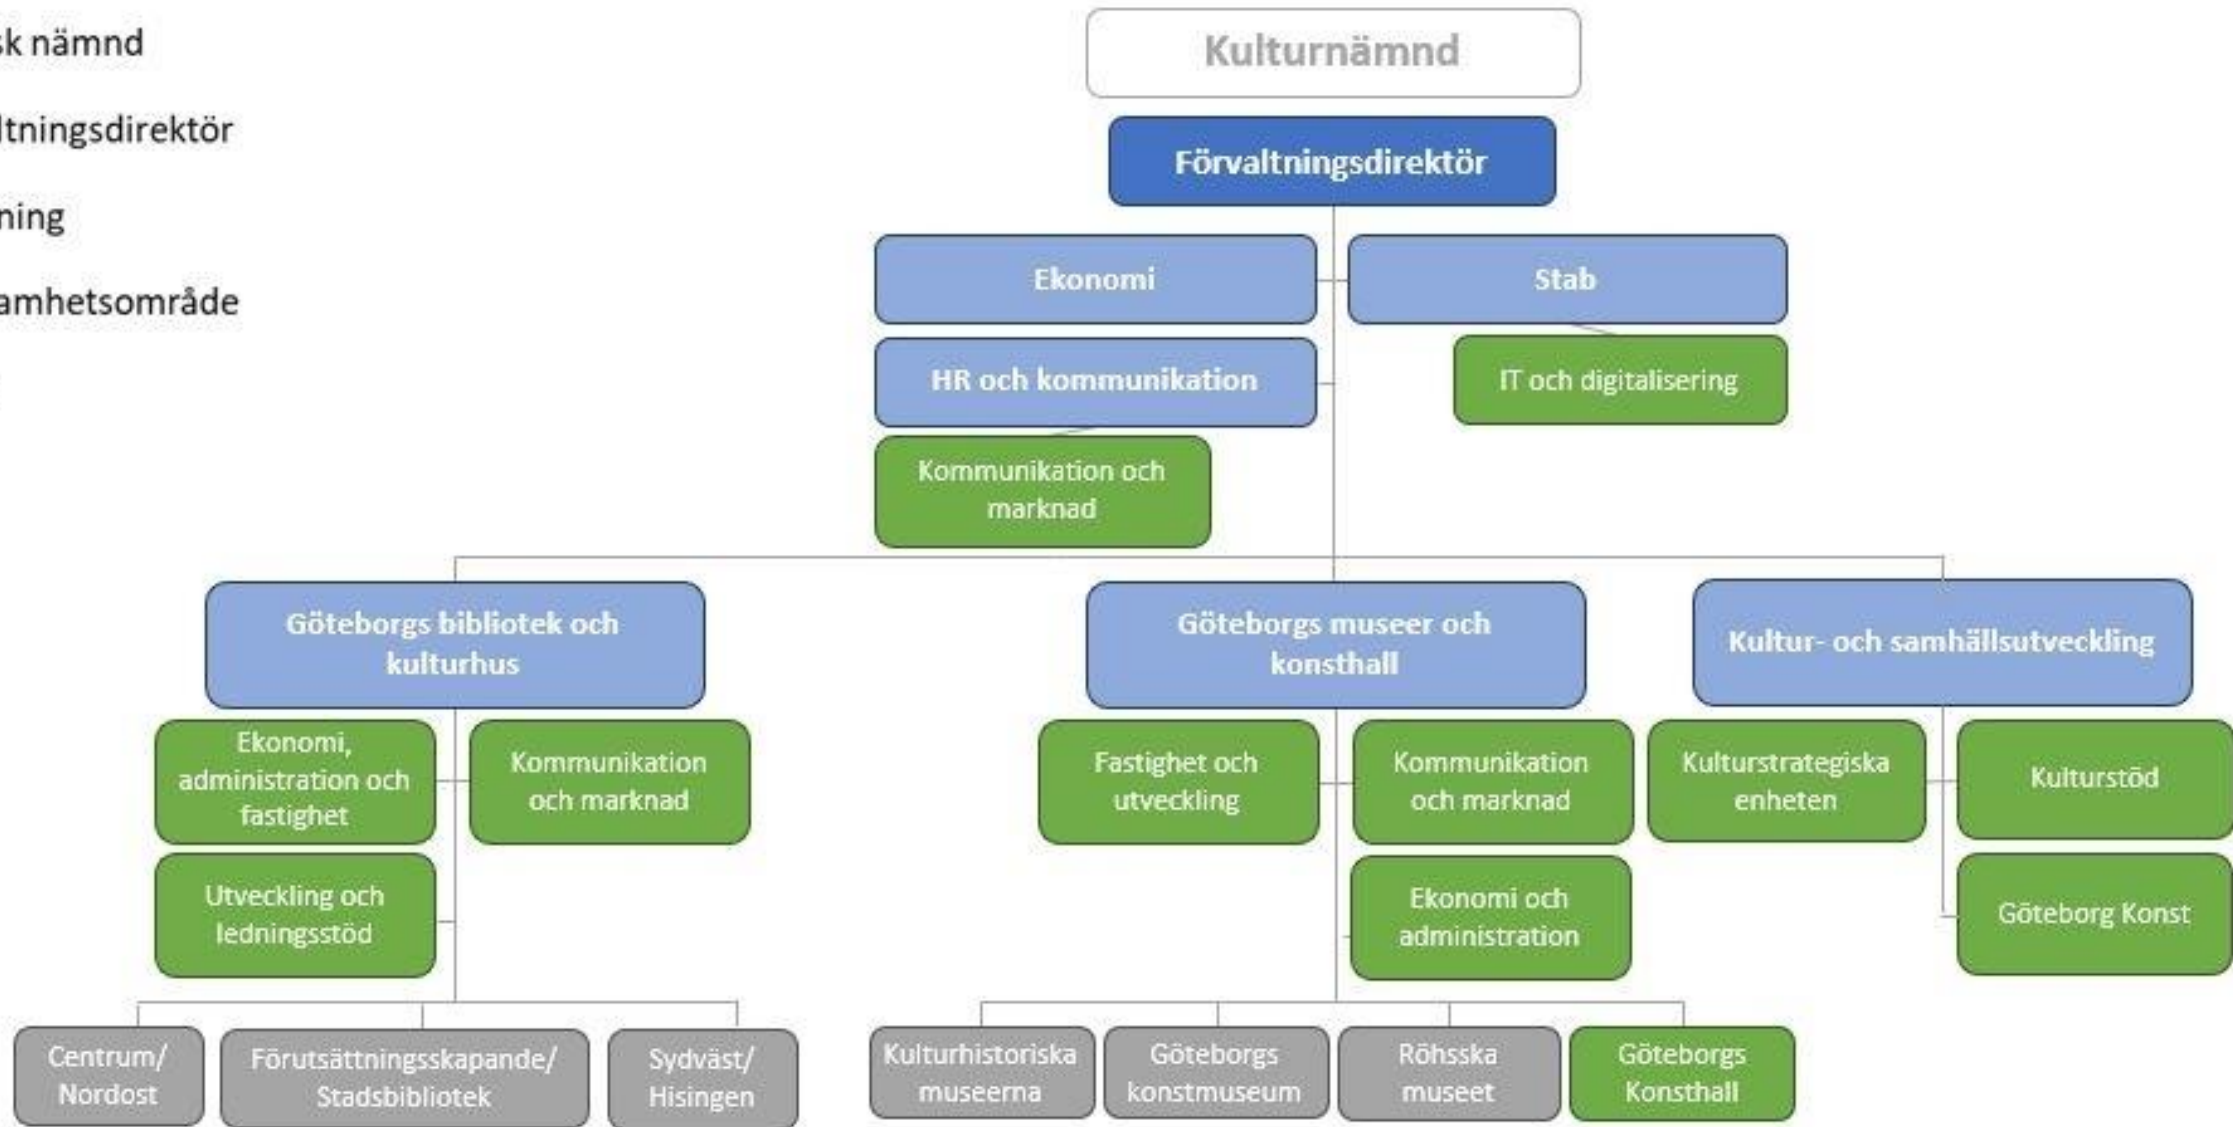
sk nämnd

ltningsdirektör

ning

amhetsområde

Kulturnämnd

Förvaltningsdirektör

Ekonomi

Stab

HR och kommunikation

IT och digitalisering

Kommunikation och marknad

Göteborgs bibliotek och kulturhus

Göteborgs museer och konsthall

Kultur- och samhällsutveckling

Ekonomi, administration och fastighet

Kommunikation och marknad

Utveckling och ledningsstöd

Fastighet och utveckling

Kommunikation och marknad

Ekonomi och administration

Kulturstrategiska enheten

Kulturstöd

Göteborg Konst

Centrum/ Nordost

Förutsättningsskapande/ Stadsbibliotek

Sydväst/ Hisingen

Kulturhistoriska museerna

Göteborgs konstmuseum

Röhsska museet

Göteborgs Konsthall